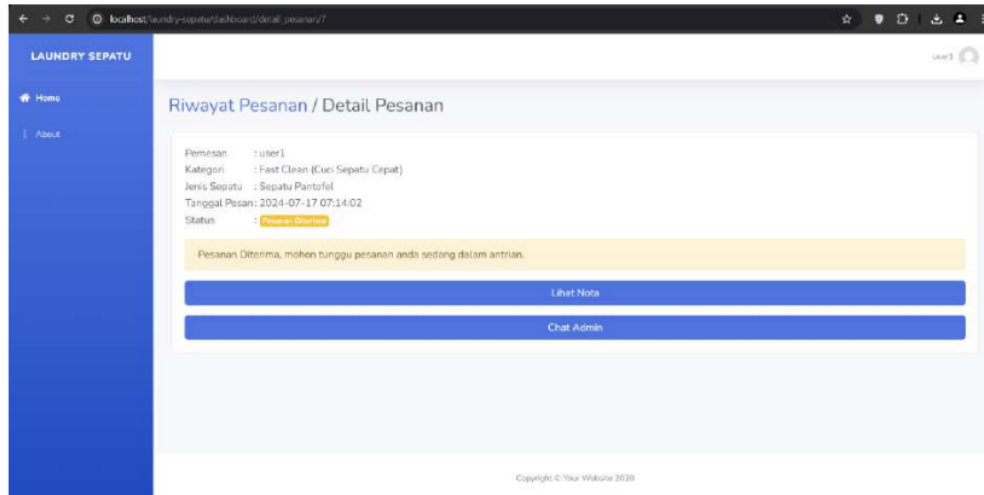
localhost/laundry-sepatu/dashboard/detail_pesanan/7

LAUNDRY SEPATU

user1

Home

About

Riwayat Pesanan / Detail Pesanan

Pemesan : user1
Kategori : Fast Clean (Cuci Sepatu Cepat)
Jenis Sepatu : Sepatu Pantofel
Tanggal Pesan : 2024-07-17 07:14:02
Status : Pesanan Diterima

Pesanan Diterima, mohon tunggu pesanan anda sedang dalam antrian.

Lihat Nota

Chat Admin

Copyright © Your Website 2020